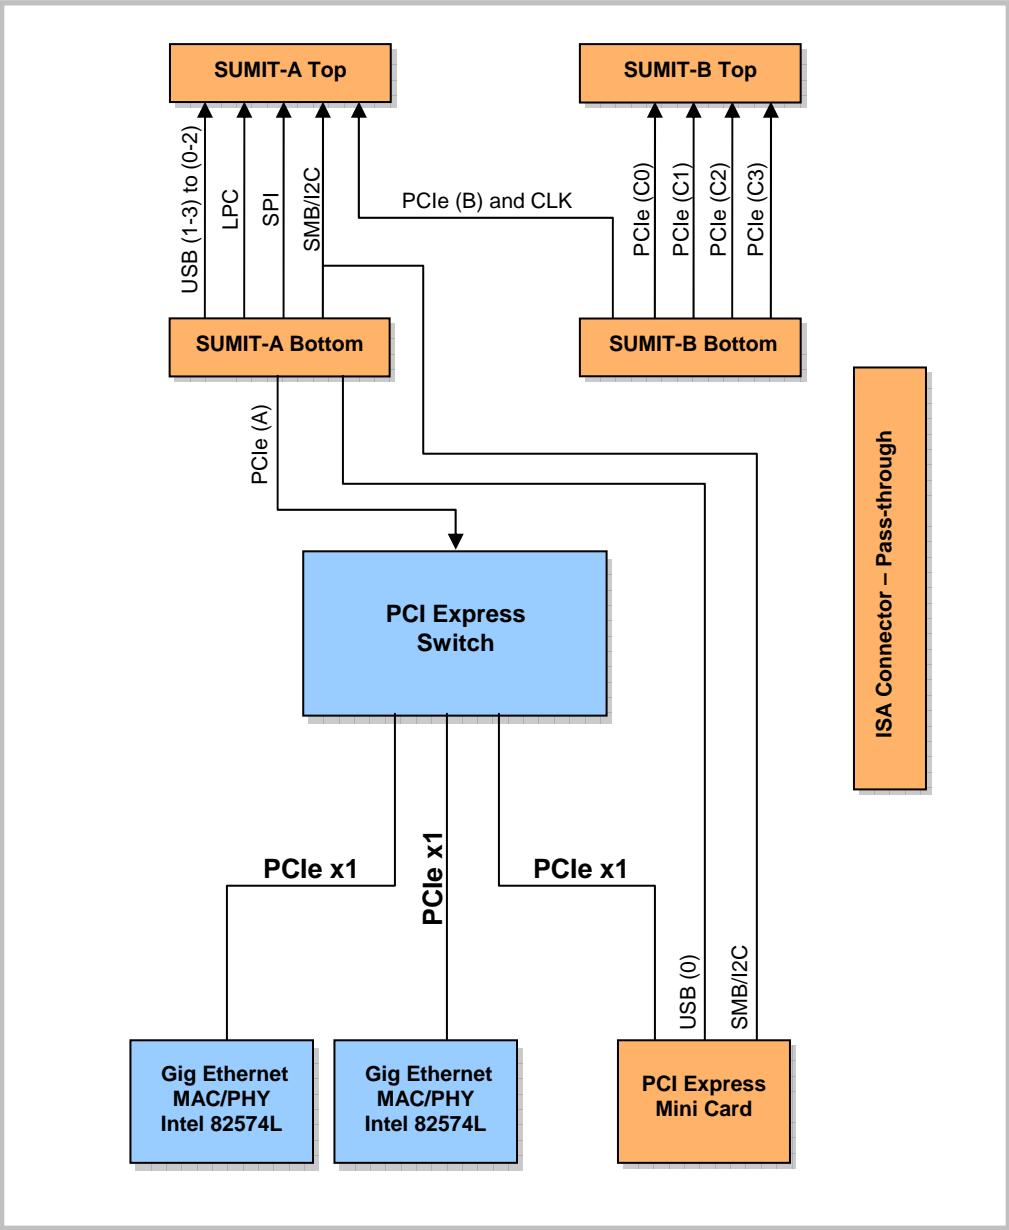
SUMIT-A Top

SUMIT-B Top

USB (1-3) to (0-2)

LPC

SPI

SMB/I2C

PCIe (B) and CLK

PCIe (C0)

PCIe (C1)

PCIe (C2)

PCIe (C3)

SUMIT-A Bottom

SUMIT-B Bottom

ISA Connector – Pass-through

PCIe (A)

PCI Express Switch

PCIe x1

PCIe x1

PCIe x1

USB (0)

SMB/I2C

Gig Ethernet MAC/PHY Intel 82574L

Gig Ethernet MAC/PHY Intel 82574L

PCI Express Mini Card